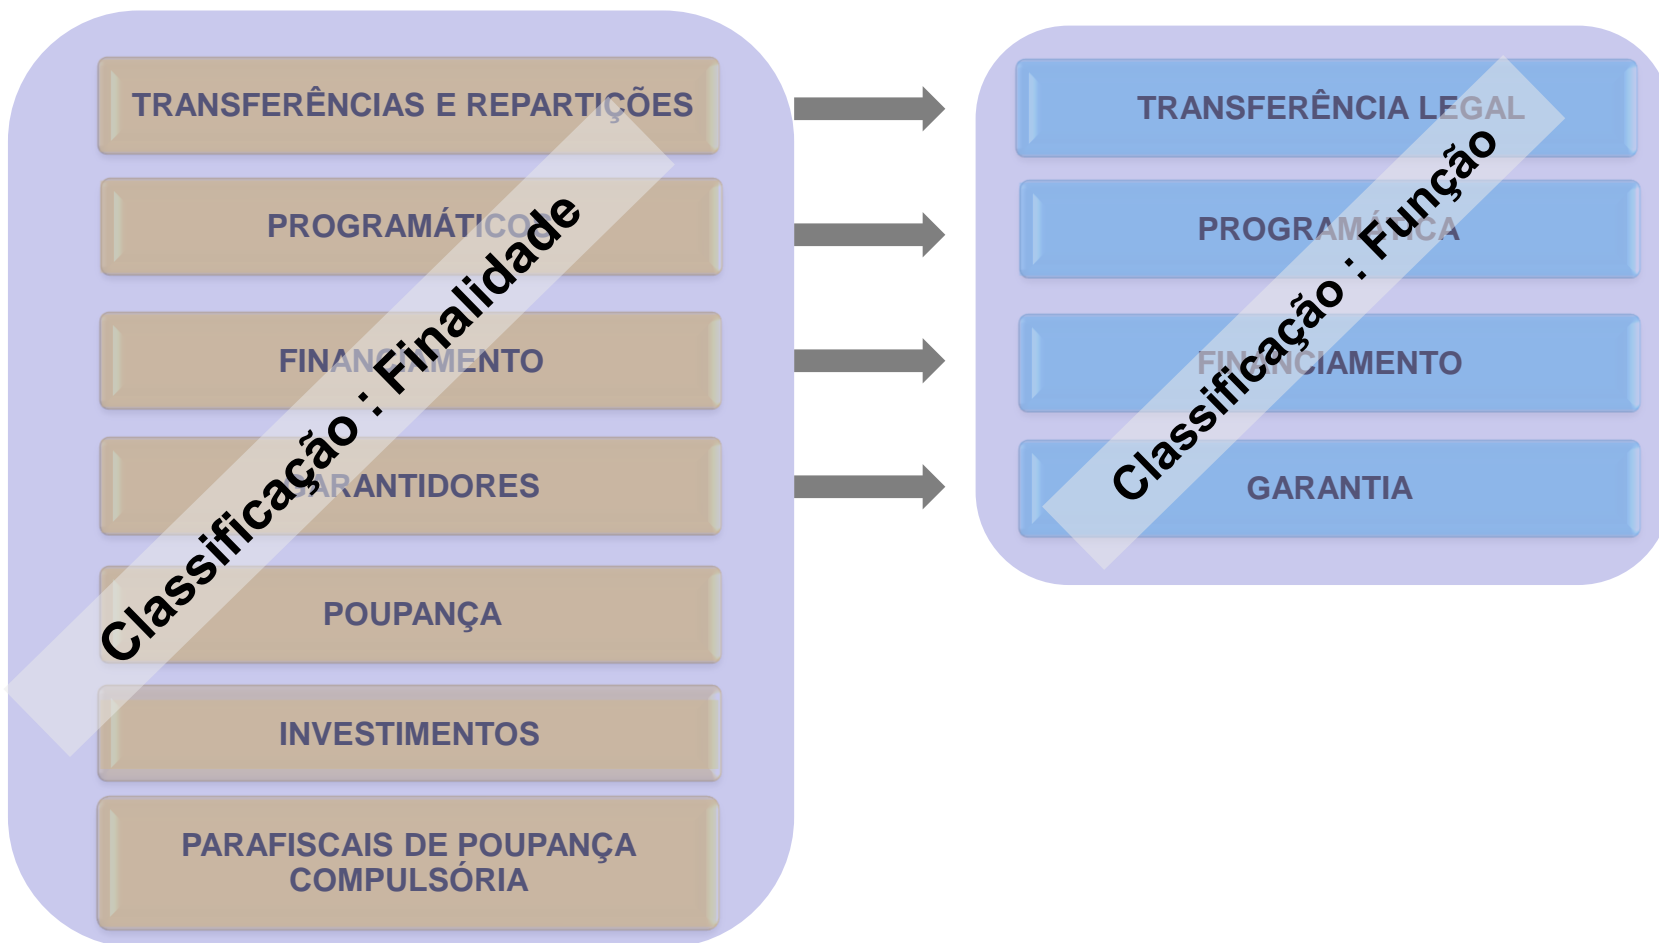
TRANSFERÊNCIAS E REPARTIÇÕES

PROGRAMÁTICO

FINANCIAMENTO

GARANTIDORES

POUPANÇA

INVESTIMENTOS

PARAFISCAIS DE POUPANÇA COMPULSÓRIA

Classificação : Finalidade

TRANSFERÊNCIA LEGAL

PROGRAMÁTICA

FINANCIAMENTO

GARANTIA

Classificação : Função